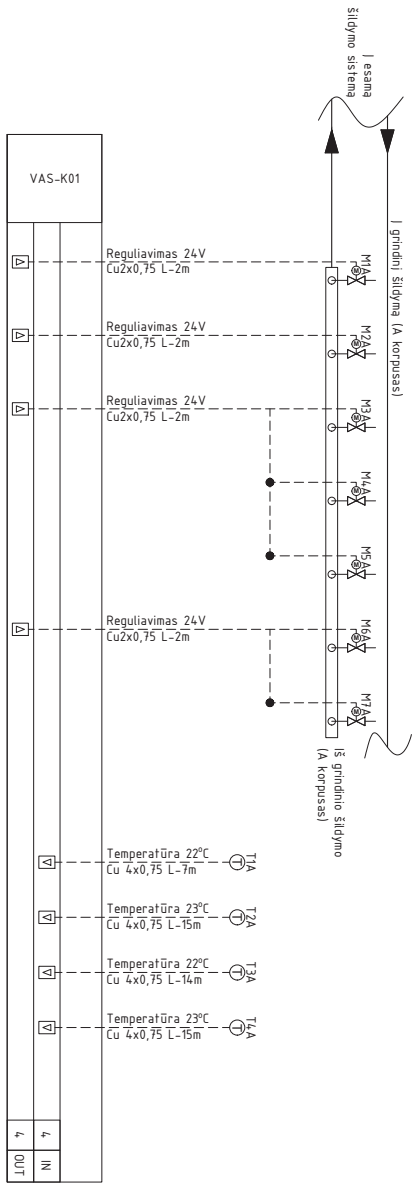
Į esamą šildymo sistemą

VAS-K01

Į grindinį šildymą (A korpusas)

Reguliavimas 24V
Cu2x0,75 L-2m

M1A

Reguliavimas 24V
Cu2x0,75 L-2m

M2A

Reguliavimas 24V
Cu2x0,75 L-2m

M3A

M4A

M5A

Reguliavimas 24V
Cu2x0,75 L-2m

M6A

M7A

Iš grindinio šildymo (A korpusas)

Temperatūra 22°C
Cu 4x0,75 L-7m

T1A

Temperatūra 23°C
Cu 4x0,75 L-15m

T2A

Temperatūra 22°C
Cu 4x0,75 L-14m

T3A

Temperatūra 23°C
Cu 4x0,75 L-15m

T4A

4 4
OUT IN